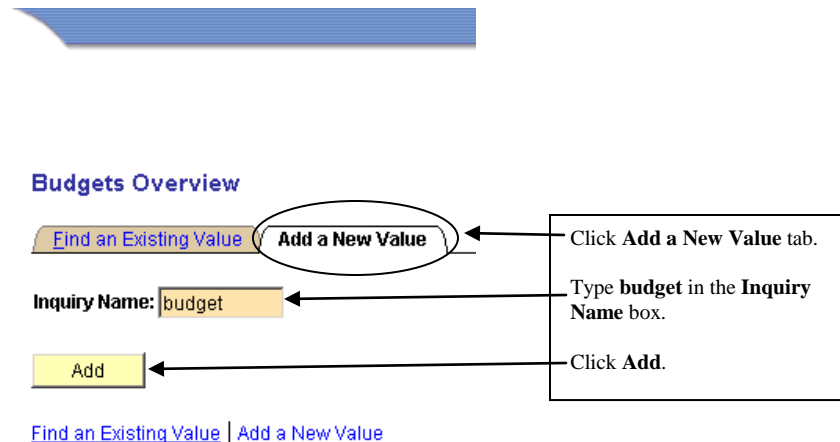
Budgets Overview

Find an Existing Value | Add a New Value

Inquiry Name: budget

Add

Find an Existing Value | Add a New Value

Click **Add a New Value** tab.

Type **budget** in the **Inquiry Name** box.

Click **Add**.